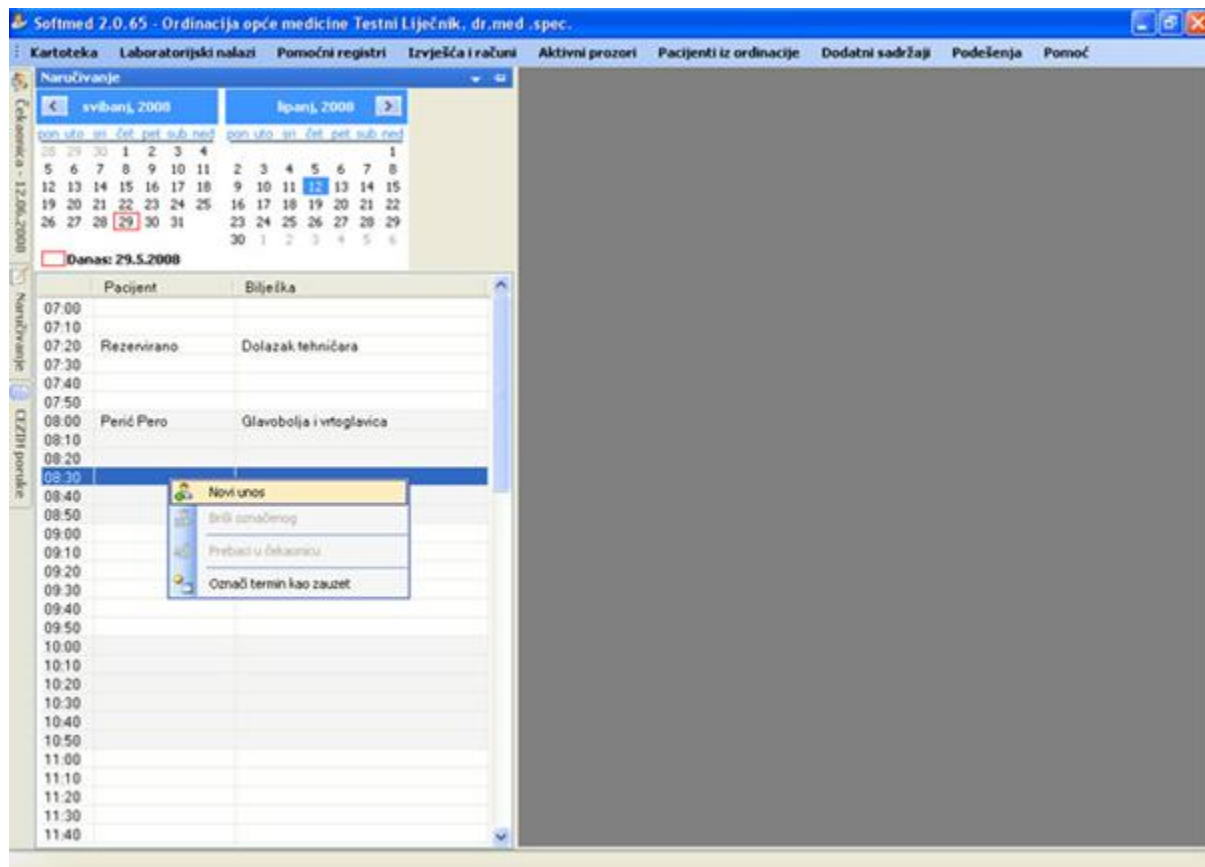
Softmed 2.0.65 - Ordinacija opće medicine Testni Liječnik, dr.med .spec.

Kartoteka Laboratorijski nalazi Pomoćni registri Izvješća i računi Aktivni prozori Pacijenti iz ordinacije Dodatni sadržaji Podešenja Pomoć

Čekaonica - 12.06.2008

Naručivanje

CEZIH poruke

Naručivanje

svibanj, 2008

| pon | uto | sri | čet | pet | sub | ned |
|---|---|---|---|---|---|---|
| 28 | 29 | 30 | 1 | 2 | 3 | 4 |
| 5 | 6 | 7 | 8 | 9 | 10 | 11 |
| 12 | 13 | 14 | 15 | 16 | 17 | 18 |
| 19 | 20 | 21 | 22 | 23 | 24 | 25 |
| 26 | 27 | 28 | 29 | 30 | 31 | |

lipanj, 2008

| pon | uto | sri | čet | pet | sub | ned |
|---|---|---|---|---|---|---|
| | | | | | | 1 |
| 2 | 3 | 4 | 5 | 6 | 7 | 8 |
| 9 | 10 | 11 | 12 | 13 | 14 | 15 |
| 16 | 17 | 18 | 19 | 20 | 21 | 22 |
| 23 | 24 | 25 | 26 | 27 | 28 | 29 |
| 30 | 1 | 2 | 3 | 4 | 5 | 6 |

Danas: 29.5.2008

| | Pacijent | Bilješka |
|---|---|---|
| 07:00 | | |
| 07:10 | | |
| 07:20 | Rezervirano | Dolazak tehničara |
| 07:30 | | |
| 07:40 | | |
| 07:50 | | |
| 08:00 | Perić Pero | Glavobolja i vrtoglavica |
| 08:10 | | |
| 08:20 | | |
| 08:30 | | |
| 08:40 | | |
| 08:50 | | |
| 09:00 | | |
| 09:10 | | |
| 09:20 | | |
| 09:30 | | |
| 09:40 | | |
| 09:50 | | |
| 10:00 | | |
| 10:10 | | |
| 10:20 | | |
| 10:30 | | |
| 10:40 | | |
| 10:50 | | |
| 11:00 | | |
| 11:10 | | |
| 11:20 | | |
| 11:30 | | |
| 11:40 | | |

Novi unos
Briši označenog
Prebaci u čekaonicu
Označi termin kao zauzet